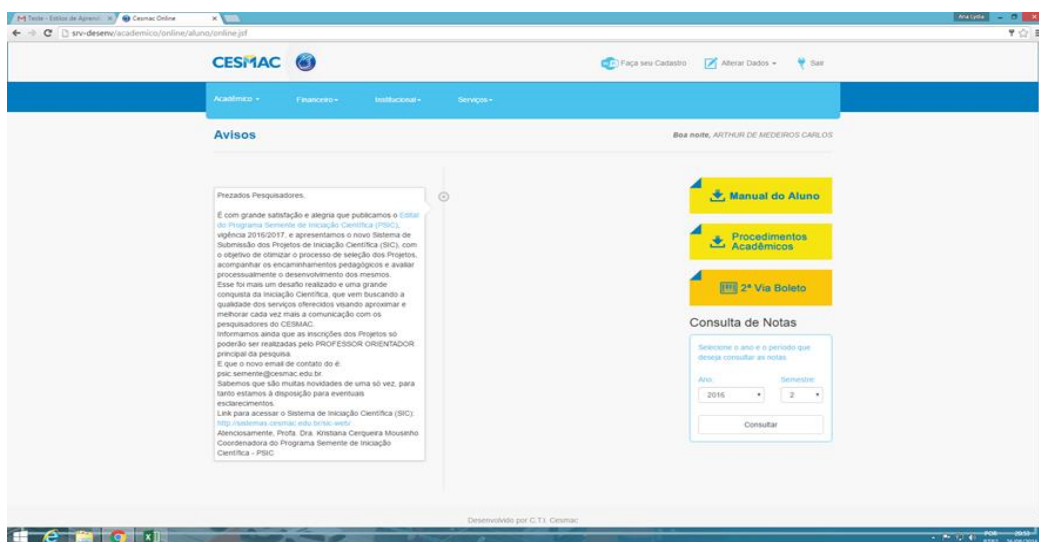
Teste - Estilos de Aprendi | Cesmac Online

srv-desenv/academico/online/aluno/online.jsf

Ana Lydia

CESMAC

Faça seu Cadastro | Alterar Dados | Sair

Acadêmico | Financeiro | Institucional | Serviços

Avisos

Boa noite, ARTHUR DE MEDEIROS CARLOS

Prezados Pesquisadores,

É com grande satisfação e alegria que publicamos o Edital do Programa Semente de Iniciação Científica (PSIC), vigência 2016/2017, e apresentamos o novo Sistema de Submissão dos Projetos de Iniciação Científica (SIC), com o objetivo de otimizar o processo de seleção dos Projetos, acompanhar os encaminhamentos pedagógicos e avaliar processualmente o desenvolvimento dos mesmos.
Esse foi mais um desafio realizado e uma grande conquista da Iniciação Científica, que vem buscando a qualidade dos serviços oferecidos visando aproximar e melhorar cada vez mais a comunicação com os pesquisadores do CESMAC.
Informamos ainda que as inscrições dos Projetos só poderão ser realizadas pelo PROFESSOR ORIENTADOR principal da pesquisa.
E que o novo email de contato do é: psic.semente@cesmac.edu.br.
Sabemos que são muitas novidades de uma só vez, para tanto estamos à disposição para eventuais esclarecimentos.
Link para acessar o Sistema de Iniciação Científica (SIC): http://sistemas.cesmac.edu.br/sic-web/
Atenciosamente, Profa. Dra. Kristiana Cerqueira Mousinho Coordenadora do Programa Semente de Iniciação Científica - PSIC

Manual do Aluno

Procedimentos Acadêmicos

2ª Via Boleto

Consulta de Notas

Selecione o ano e o período que deseja consultar as notas

Ano: 2016
Semestre: 2

Consultar

Desenvolvido por C.T.I. Cesmac

POR